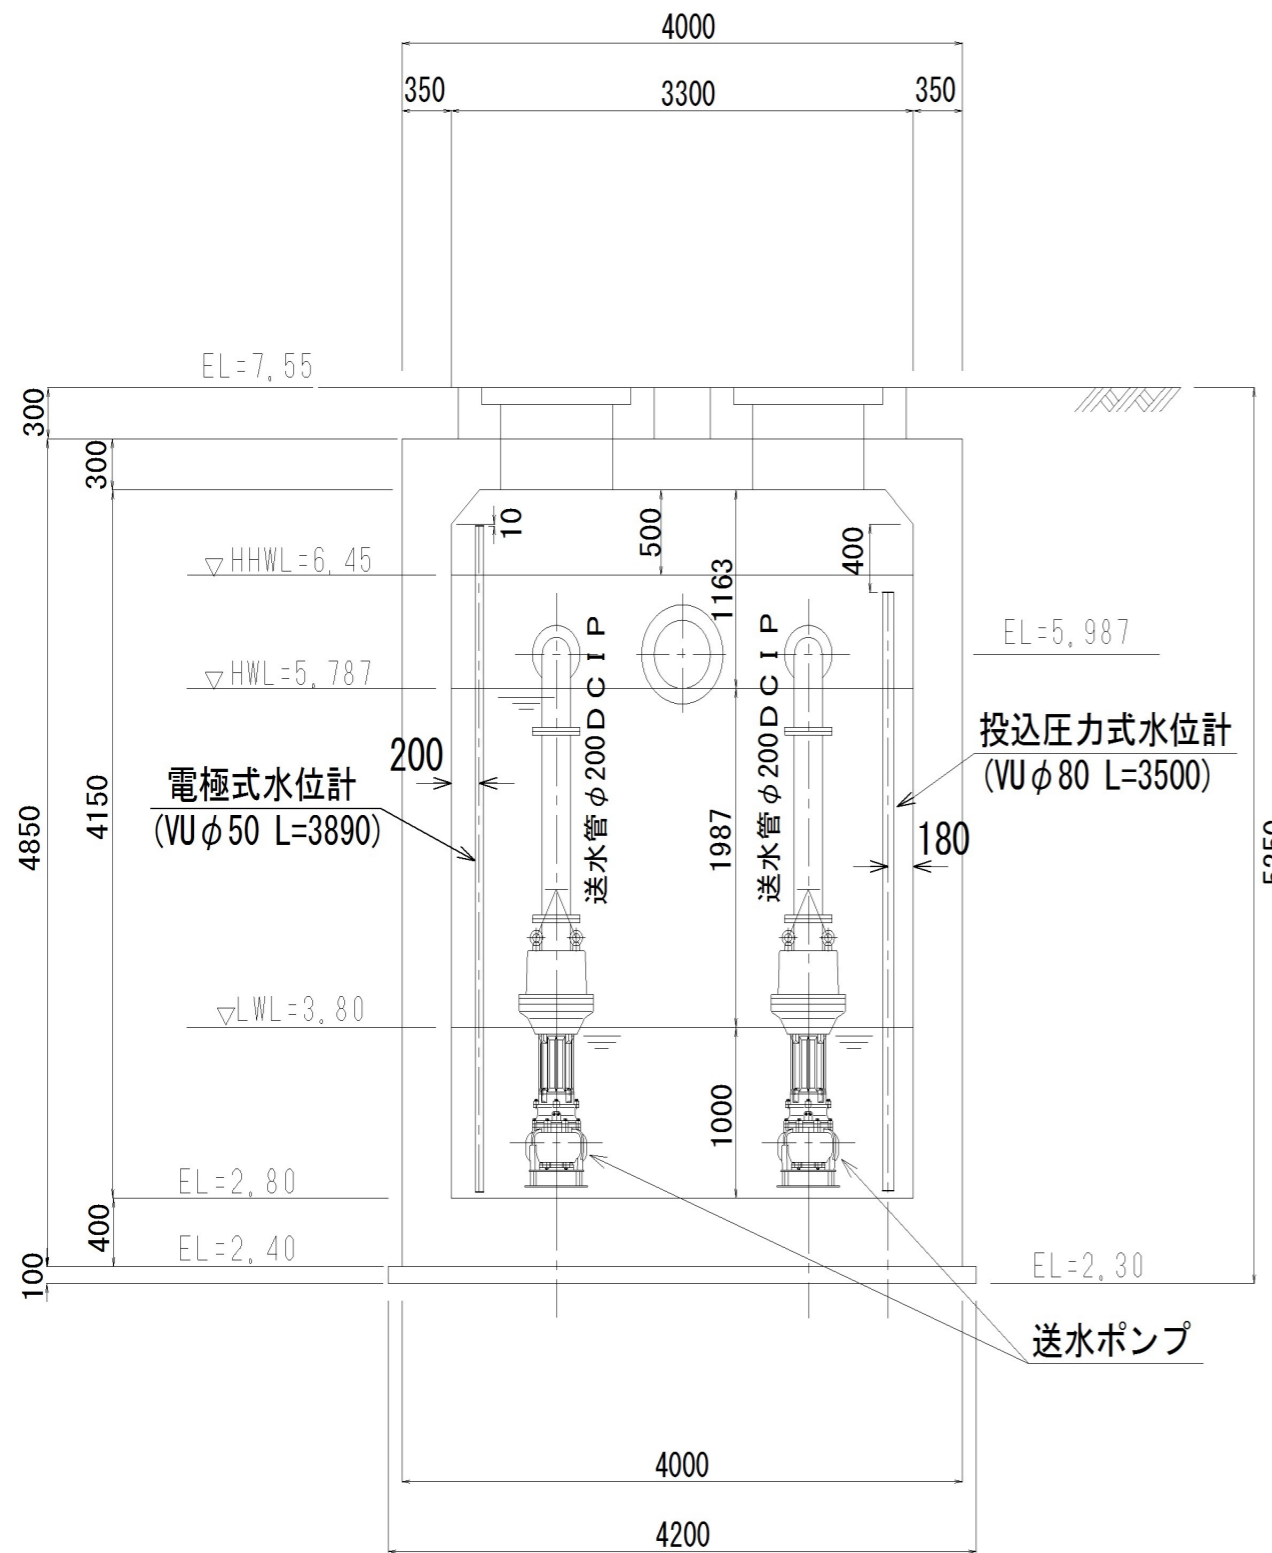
4000

350

3300

350

EL=7,55

300

300

10

500

400

HHWL=6,45

1163

EL=5,987

送水管 $\phi$200DCIP

送水管 $\phi$200DCIP

HWL=5,787

投込圧力式水位計
(VU$\phi$80 L=3500)

200

電極式水位計
(VU$\phi$50 L=3890)

4150

4850

1987

180

LWL=3,80

1000

EL=2,80

400

EL=2,40

100

EL=2,30

送水ポンプ

4000

4200

5350